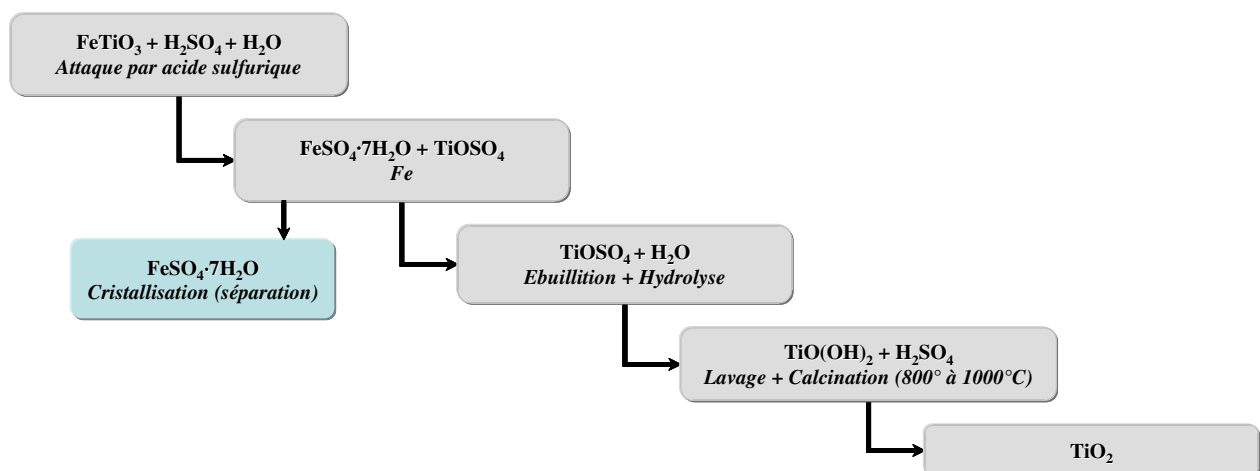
$FeTiO_3 + H_2SO_4 + H_2O$
Attaque par acide sulfurique

$FeSO_4 \cdot 7H_2O + TiOSO_4$
Fe

$FeSO_4 \cdot 7H_2O$
Cristallisation (séparation)

$TiOSO_4 + H_2O$
Ebuillition + Hydrolyse

$TiO(OH)_2 + H_2SO_4$
Lavage + Calcination (800° à 1000°C)

$TiO_2$